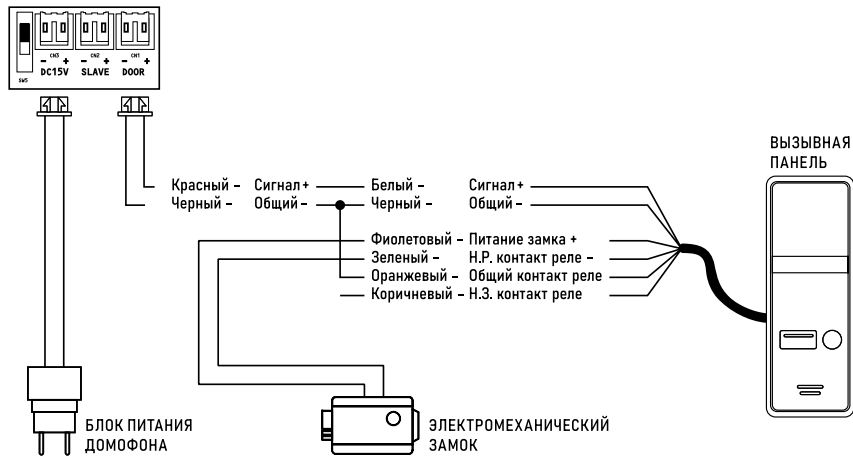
SW5

CN3 DC15V – +

CN2 SLAVE – +

CN1 DOOR – +

ВЫЗЫВНАЯ ПАНЕЛЬ

Красный – Сигнал + Белый – Сигнал +
Черный – Общий – Черный – Общий –

Фиолетовый – Питание замка +
Зеленый – Н.Р. контакт реле –
Оранжевый – Общий контакт реле
Коричневый – Н.З. контакт реле

БЛОК ПИТАНИЯ ДОМОФОНА

ЭЛЕКТРОМЕХАНИЧЕСКИЙ ЗАМОК